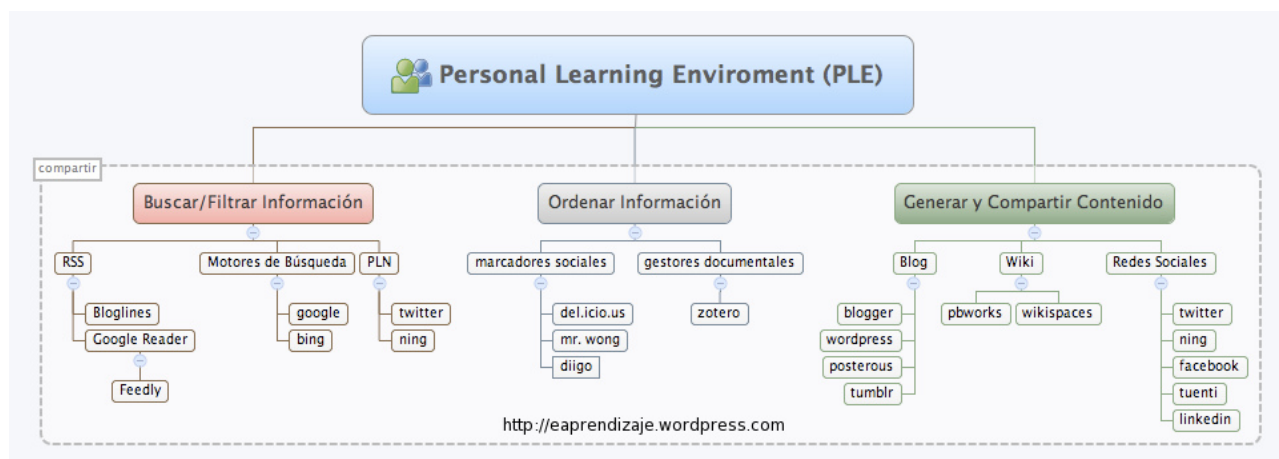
Personal Learning Enviroment (PLE)

compartir

Buscar/Filtrar Información

RSS
Bloglines
Google Reader
Feedly

Motores de Búsqueda
google
bing

PLN
twitter
ning

Ordenar Información

marcadores sociales
del.icio.us
mr. wong
diigo

gestores documentales
zotero

Generar y Compartir Contenido

Blog
blogger
wordpress
posterous
tumblr

Wiki
pbworks
wikispaces

Redes Sociales
twitter
ning
facebook
tuenti
linkedin

http://eaprendizaje.wordpress.com